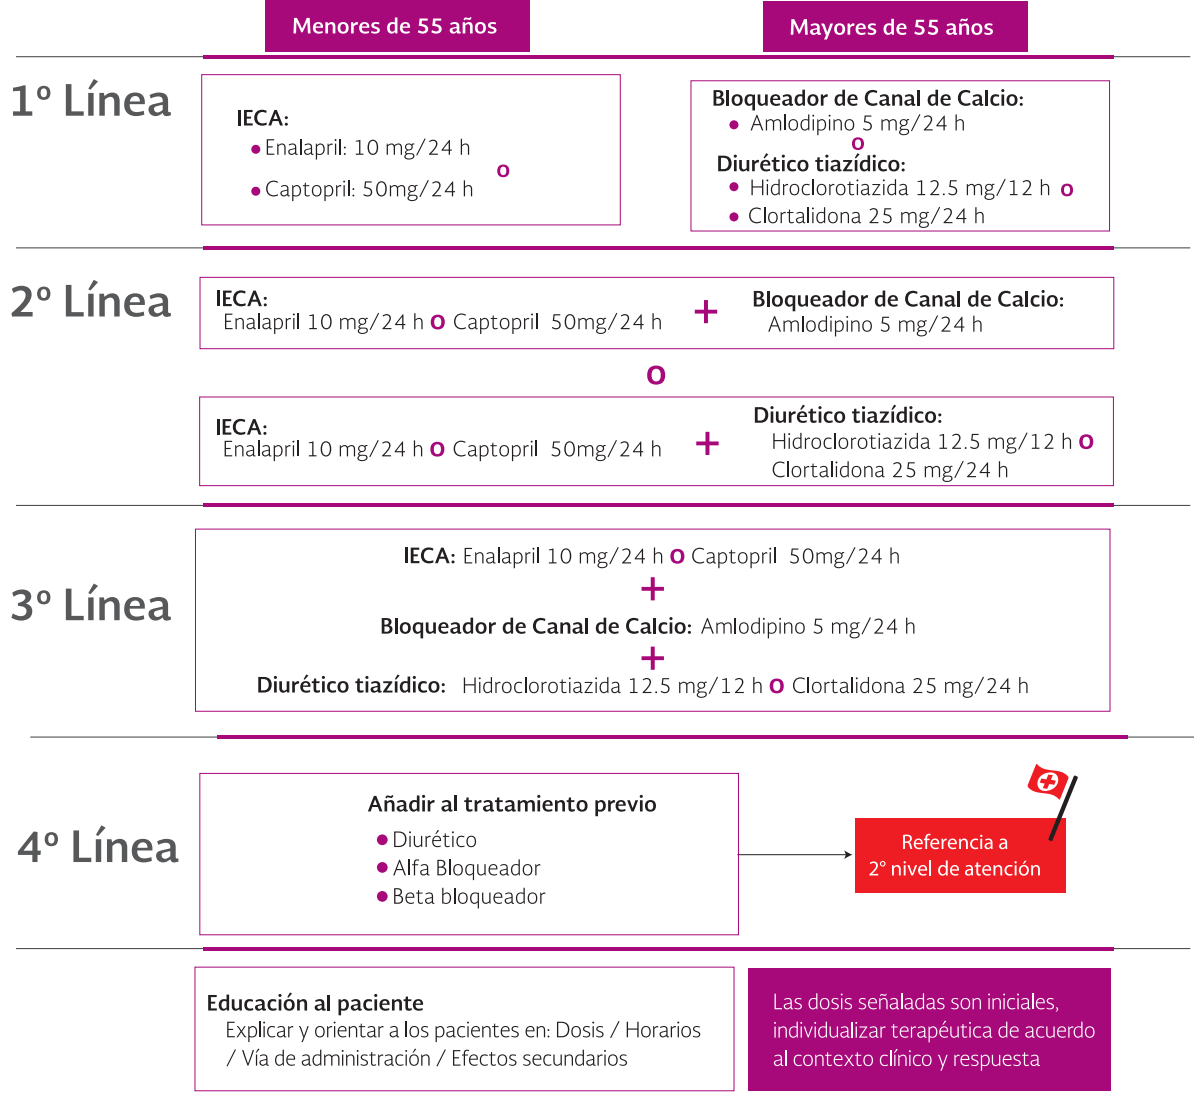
Menores de 55 años

Mayores de 55 años

1º Línea

IECA:
• Enalapril: 10 mg/24 h
• Captopril: 50mg/24 h
o

Bloqueador de Canal de Calcio:
• Amlodipino 5 mg/24 h
o
Diurético tiazídico:
• Hidroclorotiazida 12.5 mg/12 h o
• Clortalidona 25 mg/24 h

2º Línea

IECA:
Enalapril 10 mg/24 h o Captopril 50mg/24 h
+
Bloqueador de Canal de Calcio:
Amlodipino 5 mg/24 h

o

IECA:
Enalapril 10 mg/24 h o Captopril 50mg/24 h
+
Diurético tiazídico:
Hidroclorotiazida 12.5 mg/12 h o
Clortalidona 25 mg/24 h

3º Línea

IECA: Enalapril 10 mg/24 h o Captopril 50mg/24 h
+
Bloqueador de Canal de Calcio: Amlodipino 5 mg/24 h
+
Diurético tiazídico: Hidroclorotiazida 12.5 mg/12 h o Clortalidona 25 mg/24 h

4º Línea

Añadir al tratamiento previo
• Diurético
• Alfa Bloqueador
• Beta bloqueador

Referencia a
2º nivel de atención

Educación al paciente
Explicar y orientar a los pacientes en: Dosis / Horarios / Vía de administración / Efectos secundarios

Las dosis señaladas son iniciales, individualizar terapéutica de acuerdo al contexto clínico y respuesta